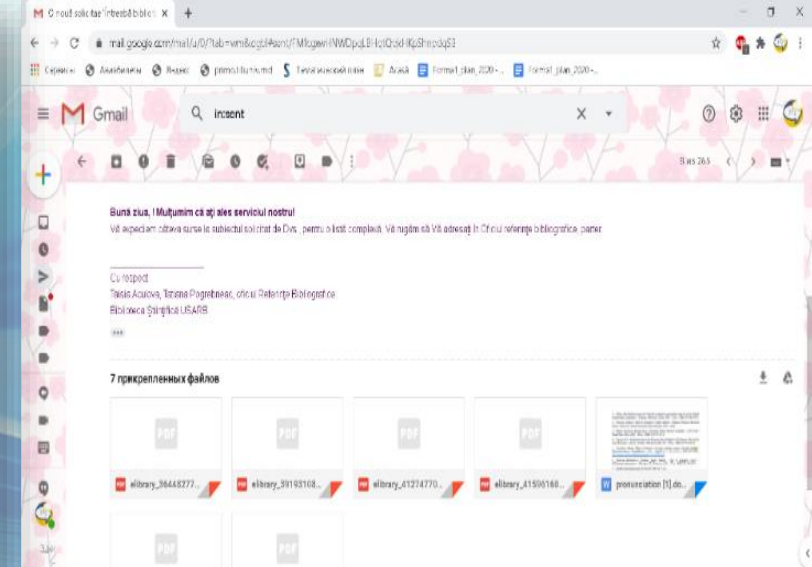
O nouă solicitare "Întreabă bibliot ×

mail.google.com/mail/u/0/?tab=wm&ogbl#sent/FMfcgxwHNWDpdLBHotQdd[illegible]

Сервисы Академия Яндекс primo.utm.md Тематический план Добей Formal_plan_2020 -... Formal_plan_2020 -...

Gmail

insent

8 из 26.5

Bună ziua, ! Mulțumim că ați ales serviciul nostru!
Vă expediem câteva surse la subiectul solicitat de Dvs. , pentru o listă completă. Vă rugăm să Vă adresați în Oficiul referințe bibliografice, parter.

Cu respect
Taisia Acuova, Tatiana Pogrebneac, oficiul Referințe Bibliografice
Biblioteca Științifică USARB

7 прикрепленных файлов

PDF elibrary_36448277...
PDF elibrary_39193168...
PDF elibrary_41274770...
PDF elibrary_41596168...
W pronunciation [1].do...
PDF
PDF